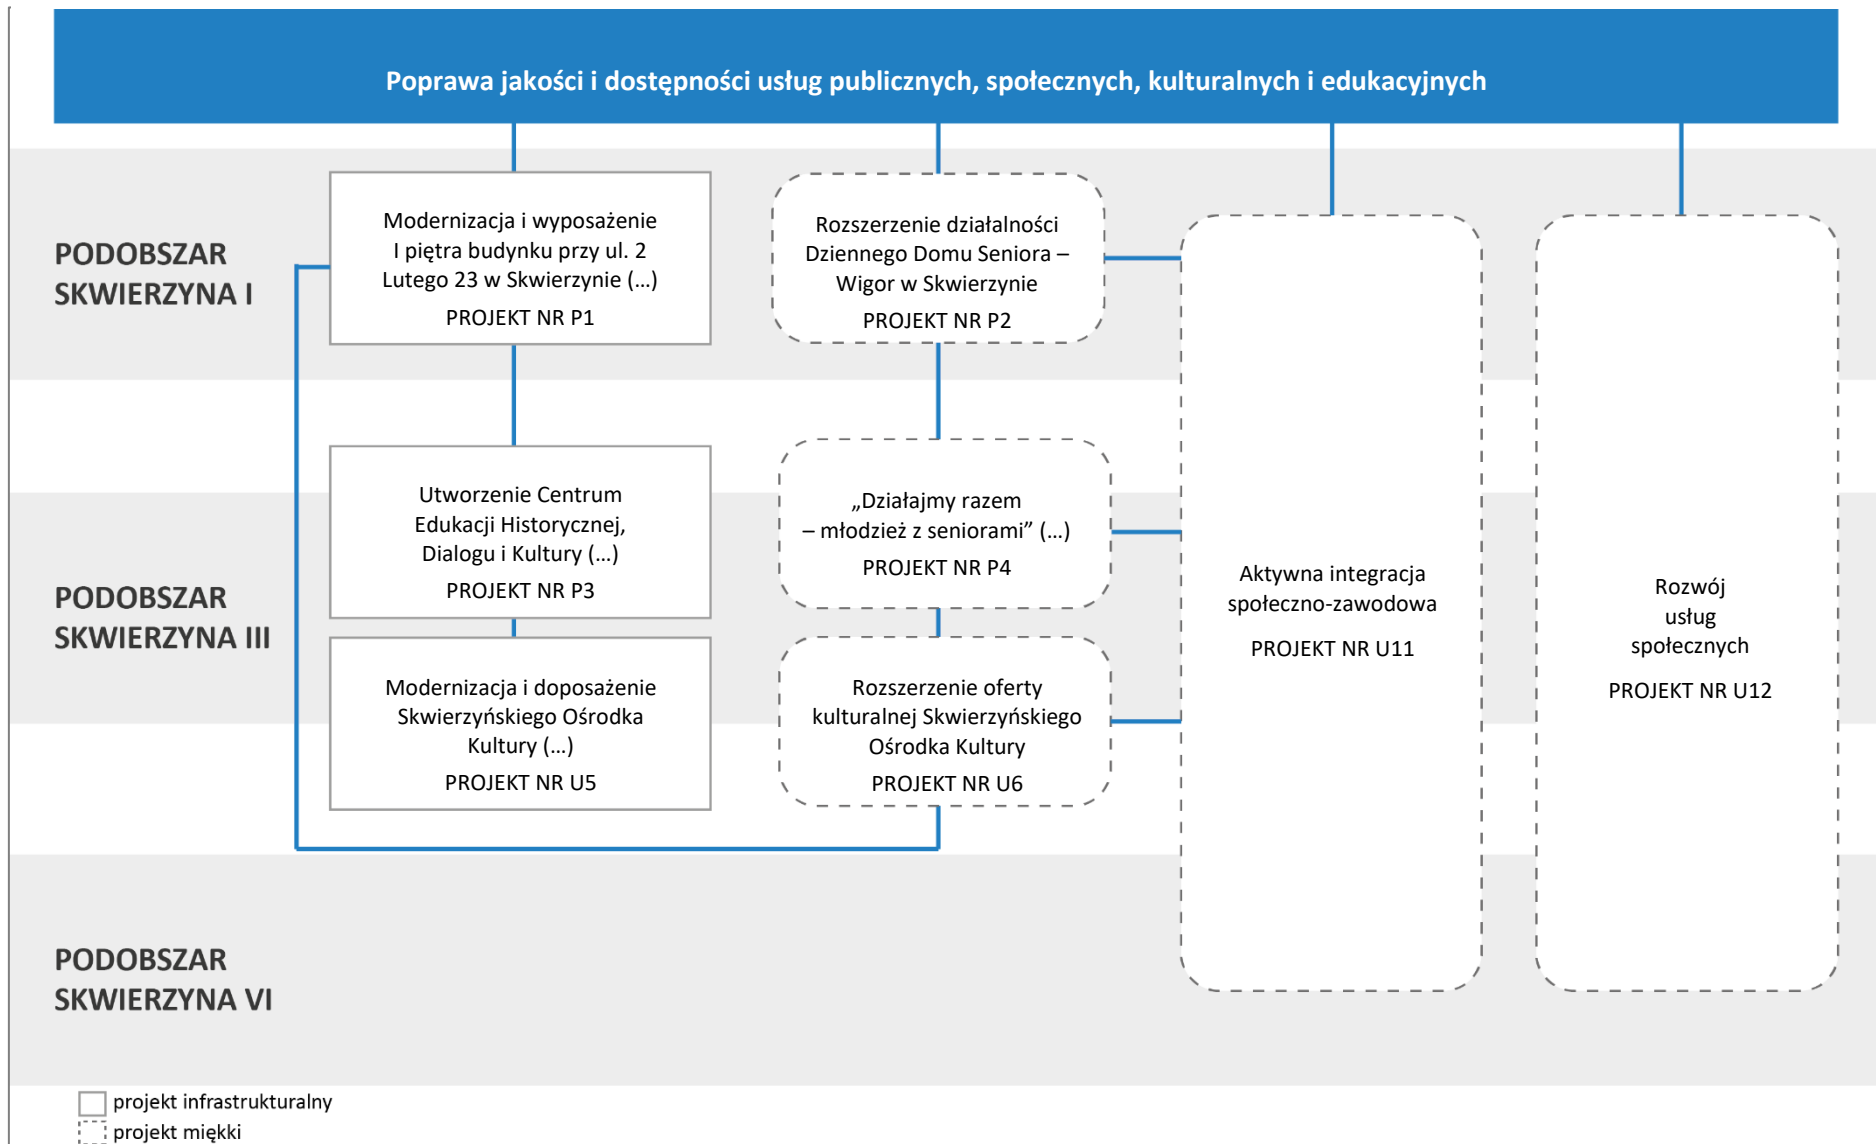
Poprawa jakości i dostępności usług publicznych, społecznych, kulturalnych i edukacyjnych

PODOBSZAR SKWIERZYNA I

Modernizacja i wyposażenie I piętra budynku przy ul. 2 Lutego 23 w Skwierzynie (...)
PROJEKT NR P1

Rozszerzenie działalności Dziennego Domu Seniora – Wigor w Skwierzynie
PROJEKT NR P2

PODOBSZAR SKWIERZYNA III

Utworzenie Centrum Edukacji Historycznej, Dialogu i Kultury (...)
PROJEKT NR P3

„Działajmy razem – młodzież z seniorami” (...)
PROJEKT NR P4

Modernizacja i doposażenie Skwierzyńskiego Ośrodka Kultury (...)
PROJEKT NR U5

Rozszerzenie oferty kulturalnej Skwierzyńskiego Ośrodka Kultury
PROJEKT NR U6

Aktywna integracja społeczno-zawodowa
PROJEKT NR U11

Rozwój usług społecznych
PROJEKT NR U12

PODOBSZAR SKWIERZYNA VI

projekt infrastrukturalny
projekt miękki